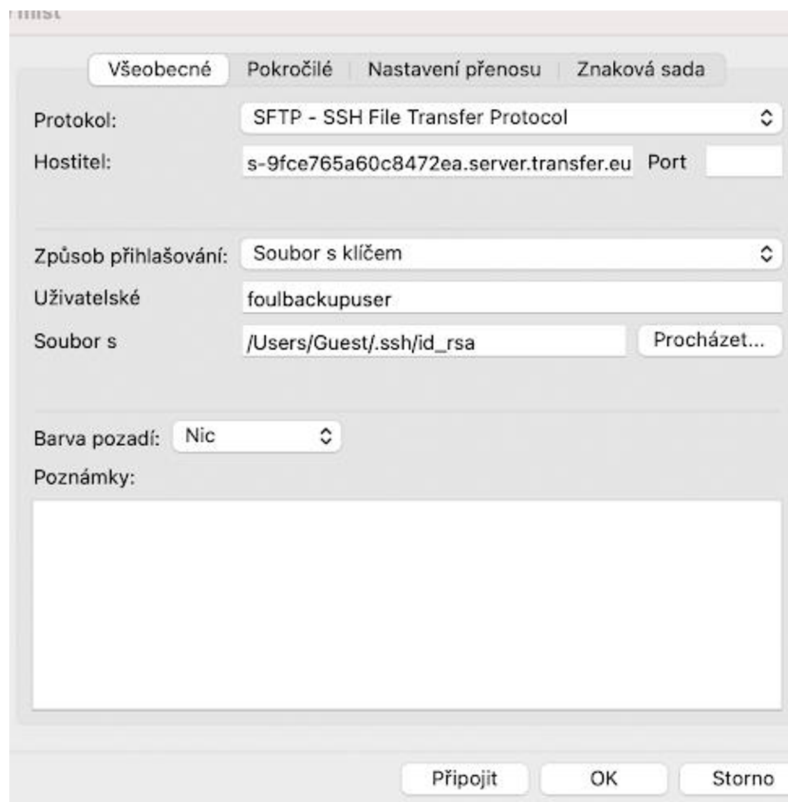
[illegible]

Všeobecné | Pokročilé | Nastavení přenosu | Znaková sada

Protokol: SFTP - SSH File Transfer Protocol
Hostitel: s-9fce765a60c8472ea.server.transfer.eu Port

Způsob přihlašování: Soubor s klíčem
Uživatelské foulbackupuser
Soubor s /Users/Guest/.ssh/id_rsa Procházet...

Barva pozadí: Nic
Poznámky:

Připojit OK Storno